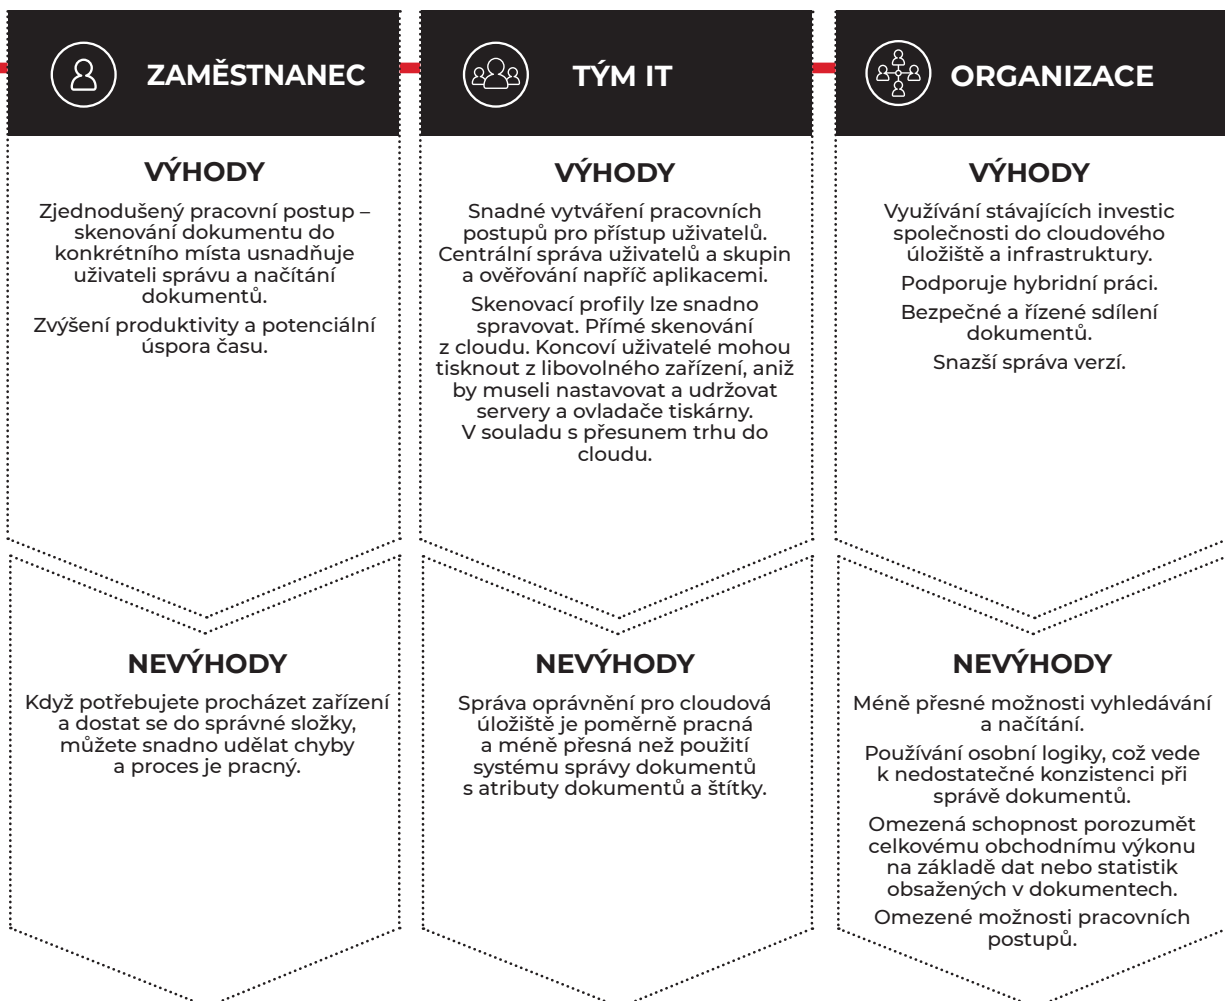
ZAMĚSTNANEC

VÝHODY

Zjednodušený pracovní postup – skenování dokumentu do konkrétního místa usnadňuje uživateli správu a načítání dokumentů.

Zvýšení produktivity a potenciální úspora času.

NEVÝHODY

Když potřebujete procházet zařízení a dostat se do správné složky, můžete snadno udělat chyby a proces je pracný.

TÝM IT

VÝHODY

Snadné vytváření pracovních postupů pro přístup uživatelů. Centrální správa uživatelů a skupin a ověřování napříč aplikacemi.

Skenovací profily lze snadno spravovat. Přímé skenování z cloudu. Koncoví uživatelé mohou tisknout z libovolného zařízení, aniž by museli nastavovat a udržovat servery a ovladače tiskárny. V souladu s přesunem trhu do cloudu.

NEVÝHODY

Správa oprávnění pro cloudová úložiště je poměrně pracná a méně přesná než použití systému správy dokumentů s atributy dokumentů a štítky.

ORGANIZACE

VÝHODY

Využívání stávajících investic společnosti do cloudového úložiště a infrastruktury.

Podporuje hybridní práci.

Bezpečné a řízené sdílení dokumentů.

Snazší správa verzí.

NEVÝHODY

Méně přesné možnosti vyhledávání a načítání.

Používání osobní logiky, což vede k nedostatečné konzistenci při správě dokumentů.

Omezená schopnost porozumět celkovému obchodnímu výkonu na základě dat nebo statistik obsažených v dokumentech.

Omezené možnosti pracovních postupů.